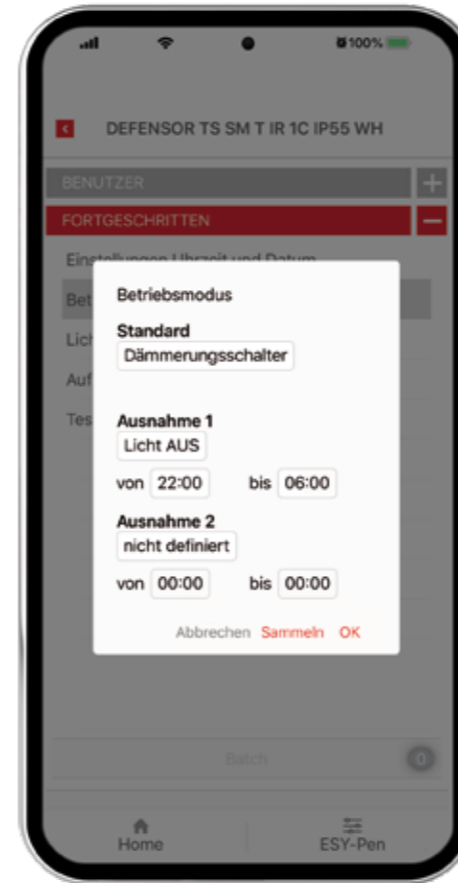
100%

DEFENSOR TS SM T IR 1C IP55 WH

BENUTZER +

FORTGESCHRITTEN −

Einstellungen Uhrzeit und Datum

Bet

Lich

Auf

Tes

Betriebsmodus

Standard

Dämmerungsschalter

Ausnahme 1

Licht AUS

von 22:00 bis 06:00

Ausnahme 2

nicht definiert

von 00:00 bis 00:00

Abbrechen Sammeln OK

Batch 0

Home

ESY-Pen